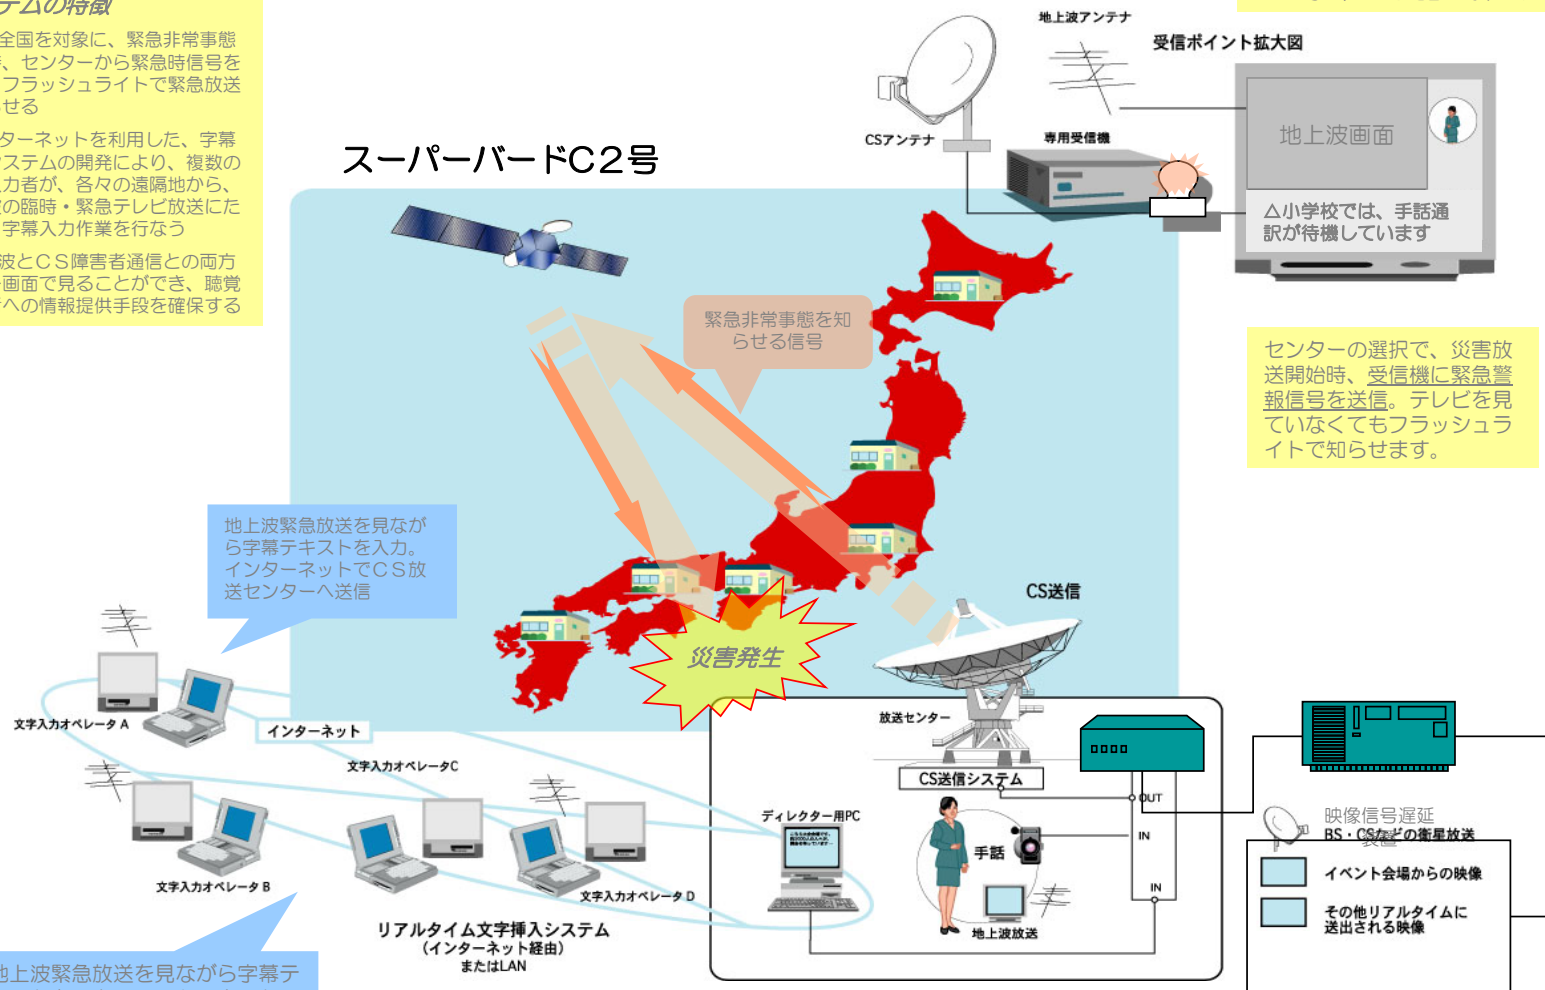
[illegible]テムの特徴

全国を対象に、緊急非常事態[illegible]、センターから緊急時信号を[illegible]フラッシュライトで緊急放送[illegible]せる

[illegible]ターネットを利用した、字幕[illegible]ステムの開発により、複数の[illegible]力者が、各々の遠隔地から、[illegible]の臨時・緊急テレビ放送にた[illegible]字幕入力作業を行なう

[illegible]波とCS障害者通信との両方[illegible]画面で見ることができ、聴覚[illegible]への情報提供手段を確保する

スーパーバードC2号

地上波アンテナ

受信ポイント拡大図

CSアンテナ

専用受信機

地上波画面

△小学校では、手話通訳が待機しています

緊急非常事態を知らせる信号

センターの選択で、災害放送開始時、受信機に緊急警報信号を送信。テレビを見ていなくてもフラッシュライトで知らせます。

地上波緊急放送を見ながら字幕テキストを入力。インターネットでCS放送センターへ送信

災害発生

CS送信

文字入力オペレータ A

インターネット

文字入力オペレータC

文字入力オペレータ B

文字入力オペレータ D

リアルタイム文字挿入システム
（インターネット経由）
またはLAN

放送センター

CS送信システム

OUT

IN

IN

ディレクター用PC

手話

地上波放送

映像信号遅延装置

BS・CSなどの衛星放送

イベント会場からの映像

その他リアルタイムに送出される映像

地上波緊急放送を見ながら字幕テ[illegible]